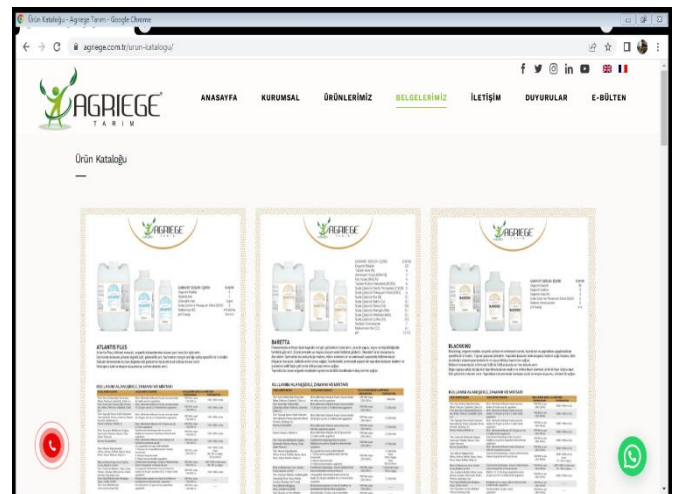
Ürün Kataloğu - Agriege Tarım - Google Chrome

agriege.com.tr/urun-katalogu/

AGRIEGE
TARIM

ANASAYFA KURUMSAL ÜRÜNLERİMİZ BELGELERİMİZ İLETİŞİM DUYURULAR E-BÜLTEN

Ürün Kataloğu

AGRIEGE

ATLANTIS PLUS

KULLANIM ALANLARI, ZAMANI VE MİKTARI

AGRIEGE

BARETTA

KULLANIM ALANLARI, ZAMANI VE MİKTARI

AGRIEGE

BLACKKING

KULLANIM ALANLARI, ZAMANI VE MİKTARI